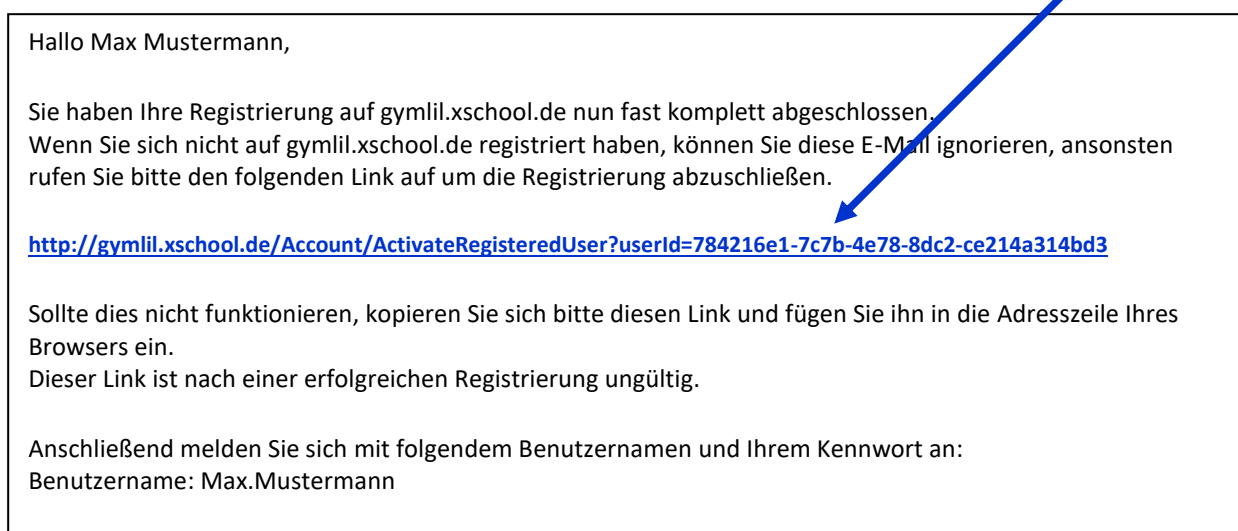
Hallo Max Mustermann,

Sie haben Ihre Registrierung auf gymlil.xschool.de nun fast komplett abgeschlossen.
Wenn Sie sich nicht auf gymlil.xschool.de registriert haben, können Sie diese E-Mail ignorieren, ansonsten rufen Sie bitte den folgenden Link auf um die Registrierung abzuschließen.

http://gymlil.xschool.de/Account/ActivateRegisteredUser?userId=784216e1-7c7b-4e78-8dc2-ce214a314bd3

Sollte dies nicht funktionieren, kopieren Sie sich bitte diesen Link und fügen Sie ihn in die Adresszeile Ihres Browsers ein.
Dieser Link ist nach einer erfolgreichen Registrierung ungültig.

Anschließend melden Sie sich mit folgendem Benutzernamen und Ihrem Kennwort an:
Benutzername: Max.Mustermann